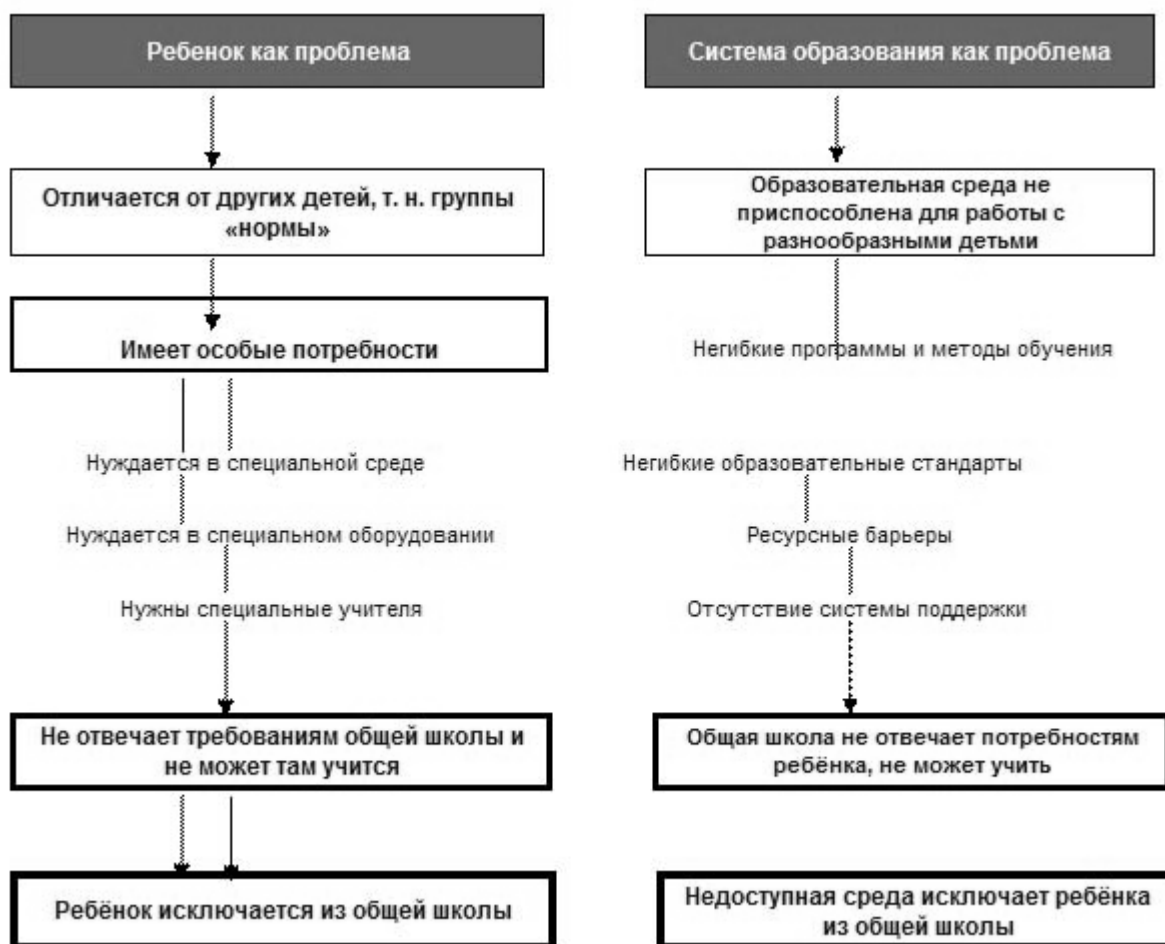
Ребенок как проблема

Отличается от других детей, т. н. группы «нормы»

Имеет особые потребности

Нуждается в специальной среде

Нуждается в специальном оборудовании

Нужны специальные учителя

Не отвечает требованиям общей школы и не может там учится

Ребёнок исключается из общей школы

Система образования как проблема

Образовательная среда не приспособлена для работы с разнообразными детьми

Негибкие программы и методы обучения

Негибкие образовательные стандарты

Ресурсные барьеры

Отсутствие системы поддержки

Общая школа не отвечает потребностям ребёнка, не может учить

Недоступная среда исключает ребёнка из общей школы